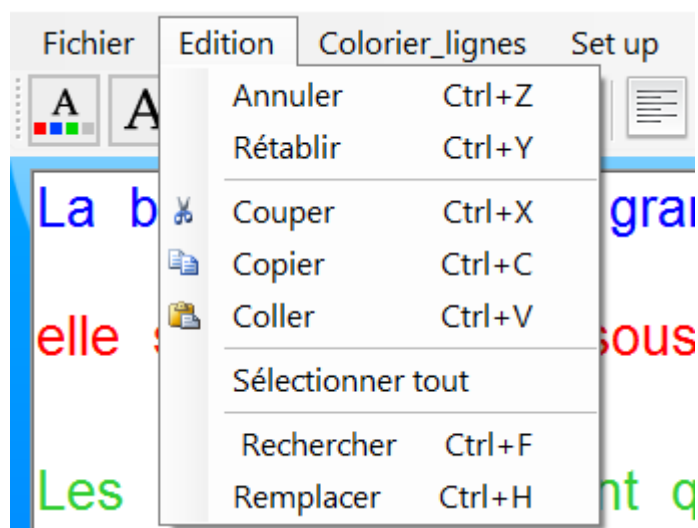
Fichier Edition Colorier_lignes Set up

A A

Annuler Ctrl+Z
Rétablir Ctrl+Y
Couper Ctrl+X
Copier Ctrl+C
Coller Ctrl+V
Sélectionner tout
Rechercher Ctrl+F
Remplacer Ctrl+H

La b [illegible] grar

elle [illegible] sous

Les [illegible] nt q